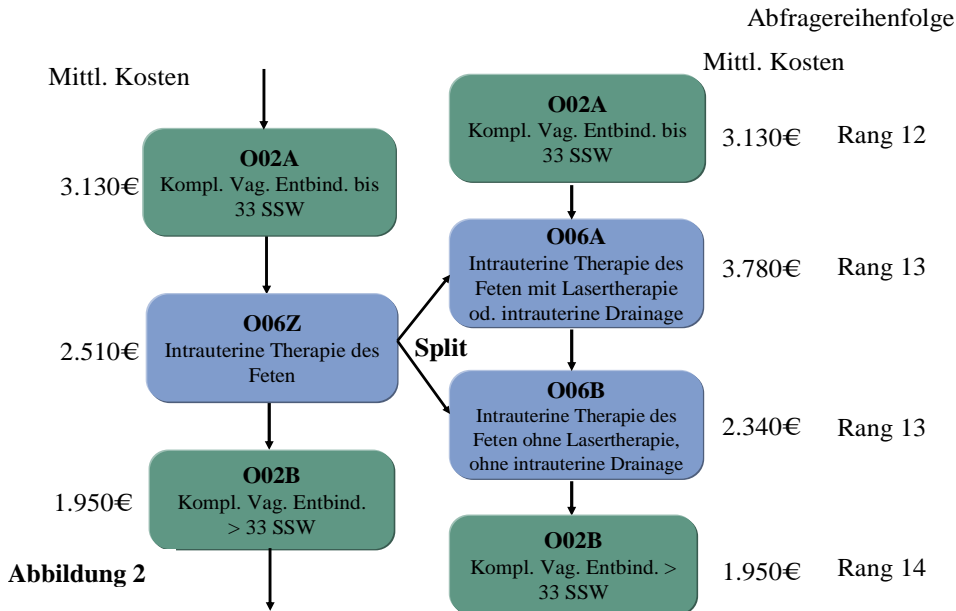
Abfragereihenfolge

Mittl. Kosten

3.130€
**O02A**
Kompl. Vag. Entbind. bis 33 SSW

2.510€
**O06Z**
Intrauterine Therapie des Feten

1.950€
**O02B**
Kompl. Vag. Entbind. > 33 SSW

**Abbildung 2**

**Split**

Mittl. Kosten

**O02A**
Kompl. Vag. Entbind. bis 33 SSW
3.130€ Rang 12

**O06A**
Intrauterine Therapie des Feten mit Lasertherapie od. intrauterine Drainage
3.780€ Rang 13

**O06B**
Intrauterine Therapie des Feten ohne Lasertherapie, ohne intrauterine Drainage
2.340€ Rang 13

**O02B**
Kompl. Vag. Entbind. > 33 SSW
1.950€ Rang 14